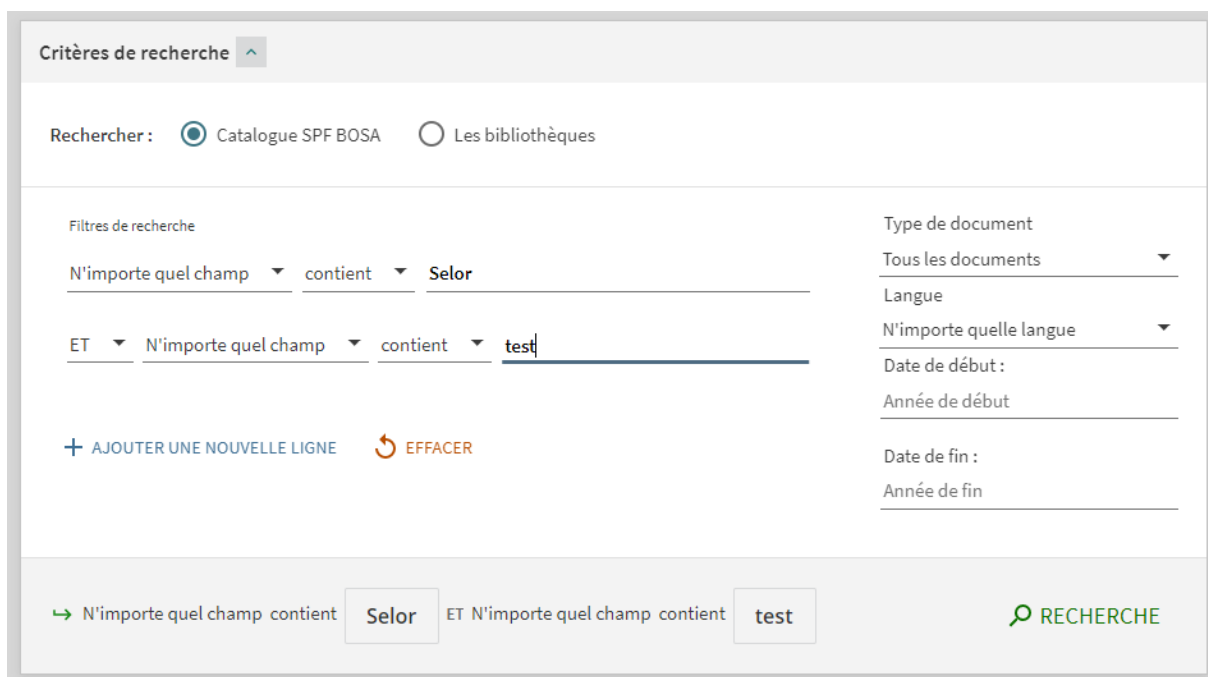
Critères de recherche

Rechercher : Catalogue SPF BOSA Les bibliothèques

Filtres de recherche

N'importe quel champ contient Selor

ET N'importe quel champ contient test

+ AJOUTER UNE NOUVELLE LIGNE EFFACER

Type de document
Tous les documents
Langue
N'importe quelle langue
Date de début :
Année de début
Date de fin :
Année de fin

↪ N'importe quel champ contient Selor ET N'importe quel champ contient test

RECHERCHE